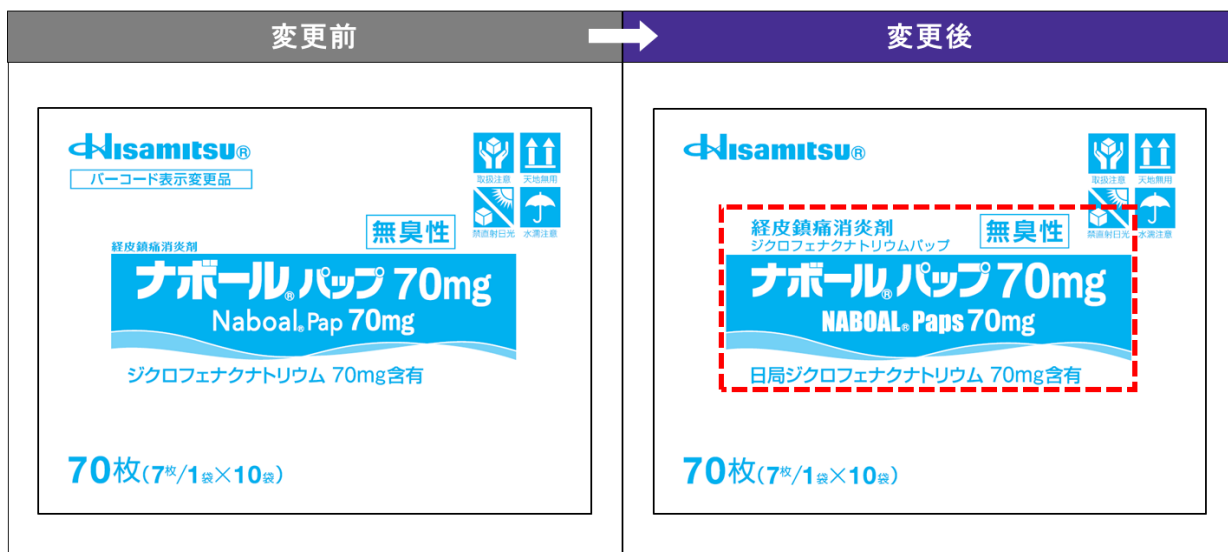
変更前

Hisamitsu®

バーコード表示変更品

取扱注意 天地無用

禁直射日光 水濡注意

無臭性

経皮鎮痛消炎剤

ナボール®パップ70mg

Naboal® Pap 70mg

ジクロフェナクナトリウム 70mg含有

70枚(7枚/1袋×10袋)

変更後

Hisamitsu®

取扱注意 天地無用

禁直射日光 水濡注意

経皮鎮痛消炎剤

ジクロフェナクナトリウムパップ

無臭性

ナボール®パップ70mg

NABOAL® Paps 70mg

日局ジクロフェナクナトリウム 70mg含有

70枚(7枚/1袋×10袋)